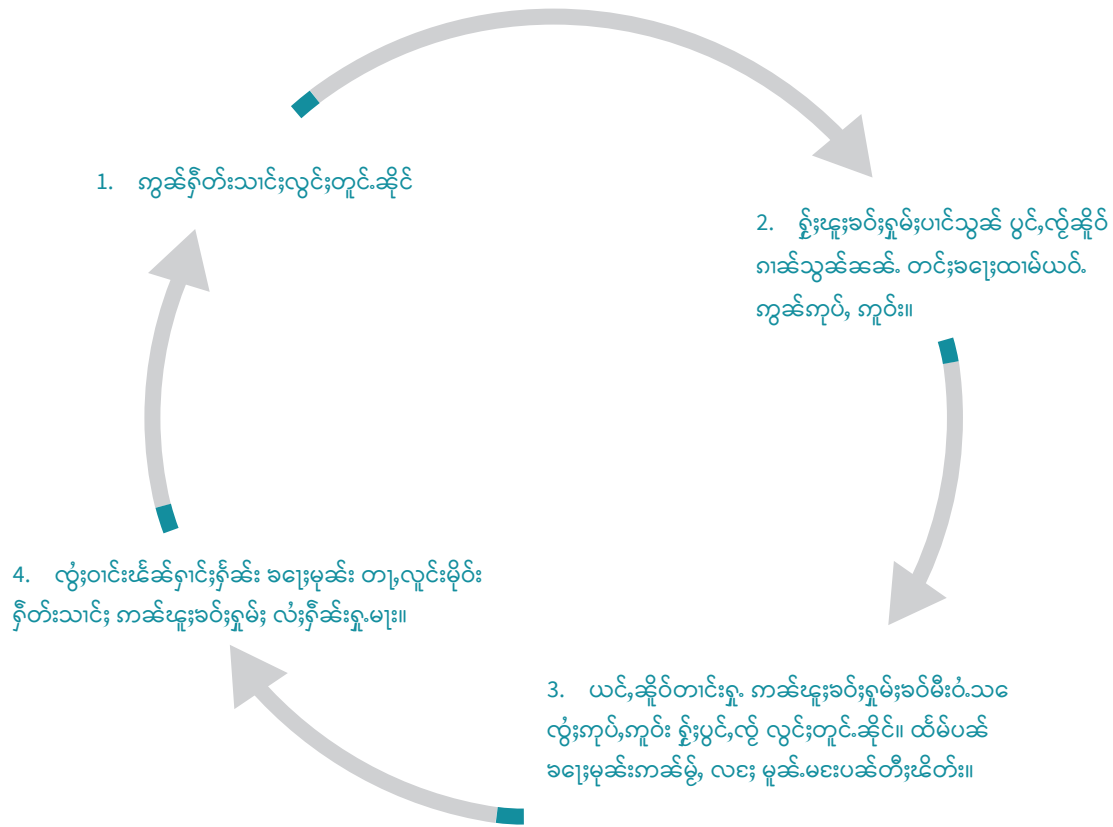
1. ၵွၼ်ႈၵႅမ်းသၢင်ႇလွင်ႈတူင်ႉၼိုင်

2. ၸွႆႈၽူႈၶဝ်ႈႁူမ်ႈပၢင်သွၼ် ပွင်ႇလႆႈၼိုဝ်ႈ ၵၢၼ်သွၼ်ၼၼ်ႉ တင်ႈၶေႃႈထၢမ်ယဝ်ႉ ၵွၼ်ႈၵူပ်ႉ ၵူဝ်း။

3. ယင်ႇၼိုဝ်တၢင်းႁူႉ ၵၢၼ်ၽူႈၶဝ်ႈႁူမ်ႈၶဝ်မီးဝႆႉသေ လွႆႈၵူပ်ႉၵူဝ်း ၸွႆႈပွင်ႇလႆႈ လွင်ႈတူင်ႉၼိုင်။ ထႅမ်ပၼ် ၶေႃႈမုၼ်းၵၢၼ်မွၵ်ႈ လႄႈ မူၼ်ႉမေးပၼ်တီႈၽိတ်း။

4. လွႆႈဝၢင်းၽႅၼ်ၵၢင်ႇၵႅၼ်း ၶေႃႈမုၼ်း တၢႇလူင်းမိုဝ်း ၵႅမ်းသၢင်ႇ ၵၢၼ်ၽူႈၶဝ်ႈႁူမ်ႈ လႆႈၵႅၼ်းႁူႉမေႃး။